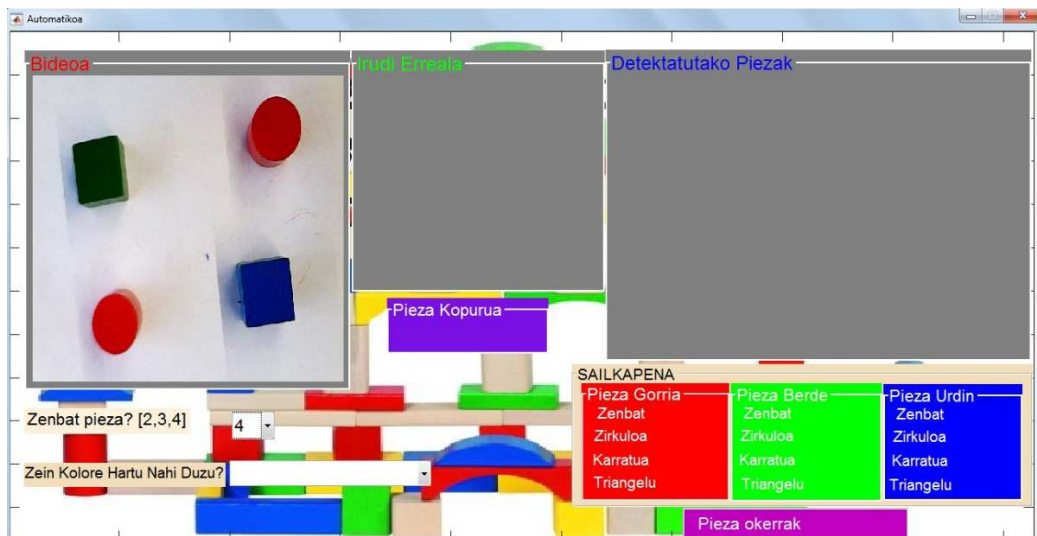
Automatikoa

Bideoa

Irudi Erreala

Detektatutako Piezak

Pieza Kopurua

SAILKAPENA

Pieza Gorria
Zenbat
Zirkuloa
Karratua
Triangelu

Pieza Berde
Zenbat
Zirkuloa
Karratua
Triangelu

Pieza Urdin
Zenbat
Zirkuloa
Karratua
Triangelu

Zenbat pieza? [2,3,4]
4

Zein Kolore Hartu Nahi Duzu?

Pieza okerrak